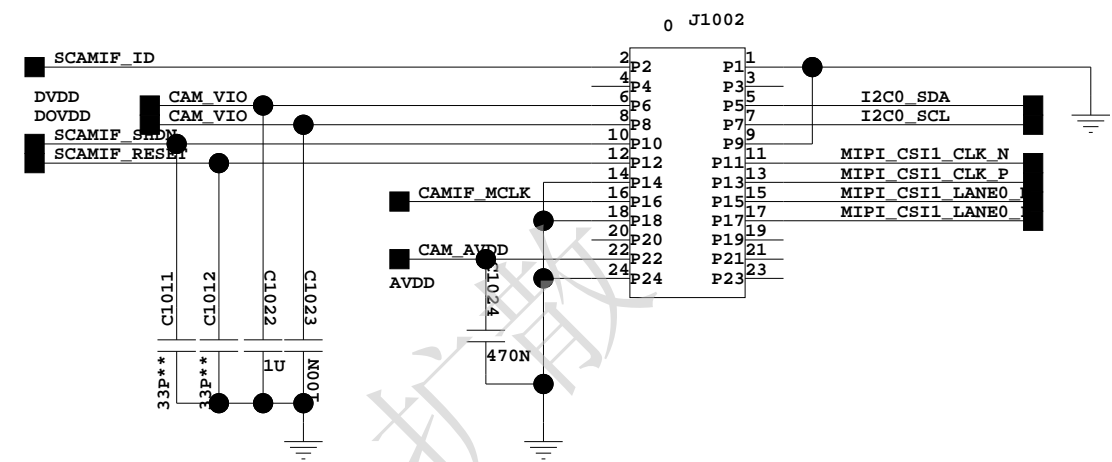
0 J1002

SCAMIF_ID
DVDD
DOVDD
CAM_VIO
CAM_VIO
SCAMIF_SHDN
SCAMIF_RESET

2 P2
4 P4
6 P6
8 P8
10 P10
12 P12
14 P14
16 P16
18 P18
20 P20
22 P22
24 P24

P1 1
P3 3
P5 5
P7 7
P9 9
P11 11
P13 13
P15 15
P17 17
P19 19
P21 21
P23 23

I2C0_SDA
I2C0_SCL
MIPI_CSI1_CLK_N
MIPI_CSI1_CLK_P
MIPI_CSI1_LANE0_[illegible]
MIPI_CSI1_LANE0_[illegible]

CAMIF_MCLK
CAM_AVDD
AVDD

C1011
C1012
C1022
C1023
33P**
33P**
1U
100N

C1024
470N

扩散